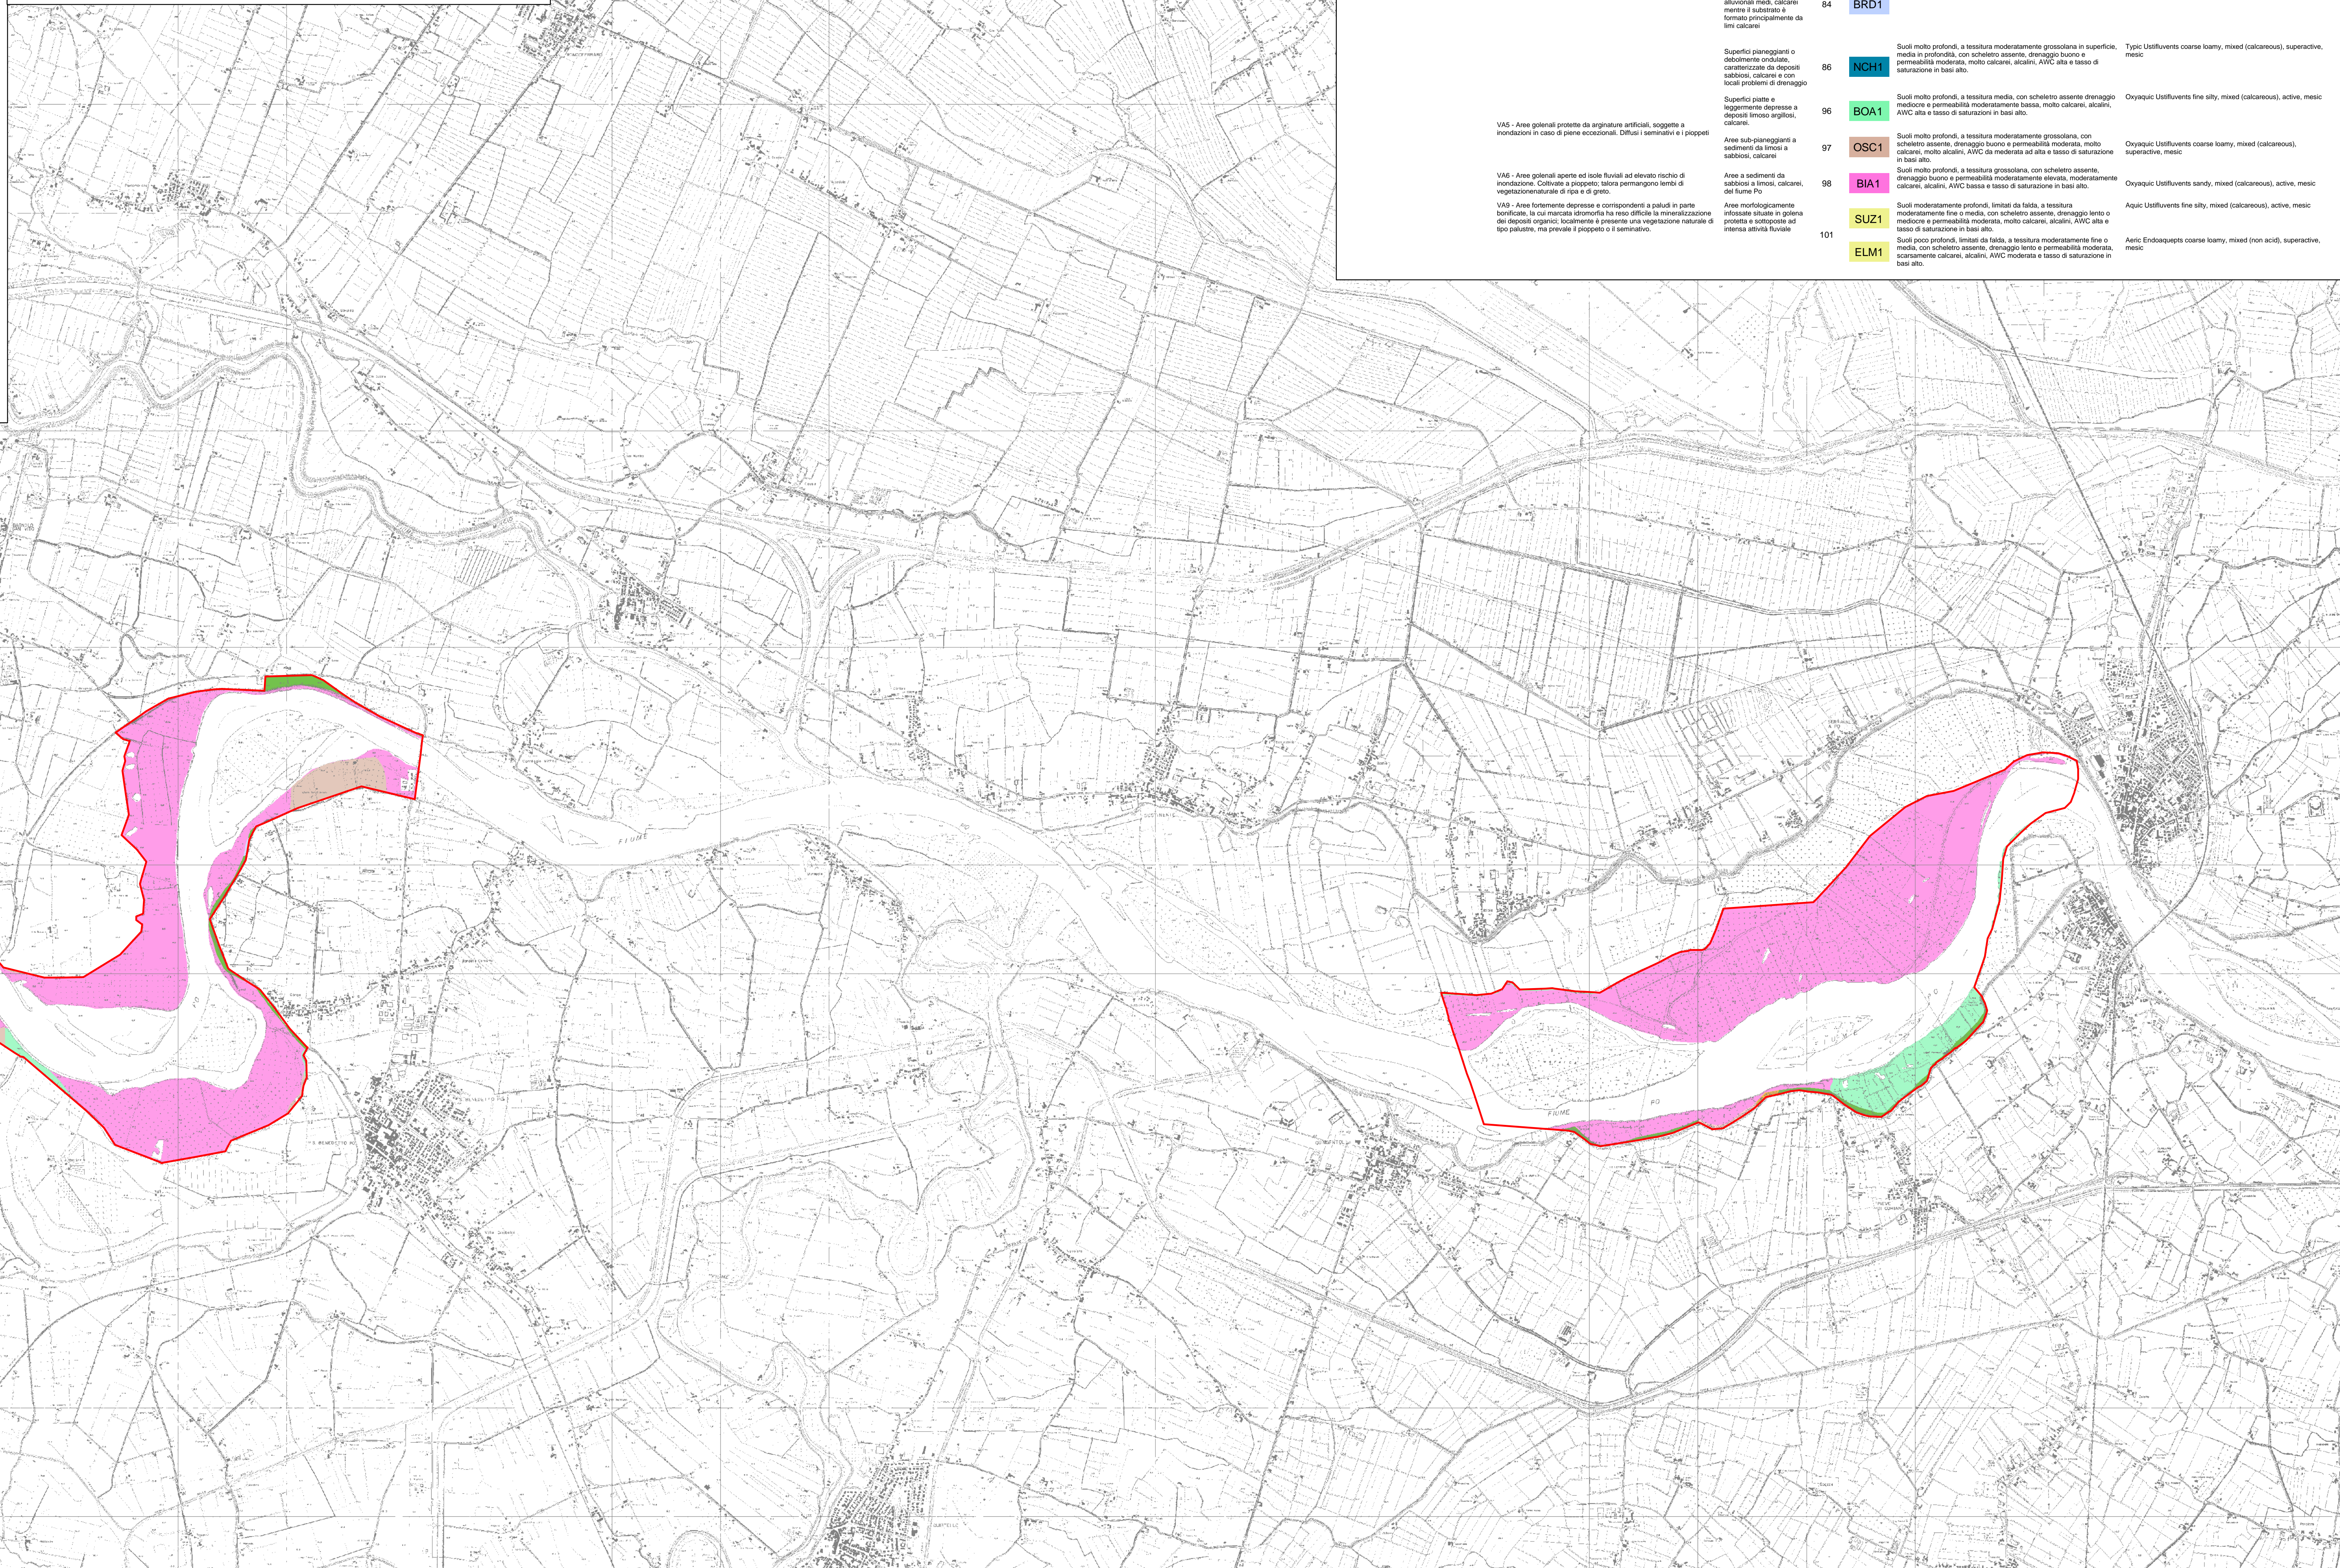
alluvionali medi, calcarei mentre il substrato è formato principalmente da limi calcarei

84 BRD1

Superfici pianeggianti o debolmente ondulate, caratterizzate da depositi sabbiosi, calcarei e con locali problemi di drenaggio

86 NCH1

Suoli molto profondi, a tessitura moderatamente grossolana in superficie, media in profondità, con scheletro assente, drenaggio buono e permeabilità moderata, molto calcarei, alcalini, AWC alta e tasso di saturazione in basi alto.

Typic Ustifluvents coarse loamy, mixed (calcareous), superactive, mesic

Superfici piatte e leggermente depresse a depositi limoso argillosi, calcarei.

96 BOA1

Suoli molto profondi, a tessitura media, con scheletro assente drenaggio mediocre e permeabilità moderatamente bassa, molto calcarei, alcalini, AWC alta e tasso di saturazioni in basi alto.

Oxyaquic Ustifluvents fine silty, mixed (calcareous), active, mesic

VA5 - Aree golenali protette da arginature artificiali, soggette a inondazioni in caso di piene eccezionali. Diffusi i seminativi e i pioppeti

Aree sub-pianeggianti a sedimenti da limosi a sabbiosi, calcarei

97 OSC1

Suoli molto profondi, a tessitura moderatamente grossolana, con scheletro assente, drenaggio buono e permeabilità moderata, molto calcarei, molto alcalini, AWC da moderata ad alta e tasso di saturazione in basi alto.

Oxyaquic Ustifluvents coarse loamy, mixed (calcareous), superactive, mesic

VA6 - Aree golenali aperte ed isole fluviali ad elevato rischio di inondazione. Coltivate a pioppeto; talora permangono lembi di vegetazionenaturale di ripa e di greto.

Aree a sedimenti da sabbiosi a limosi, calcarei, del fiume Po

98 BIA1

Suoli molto profondi, a tessitura grossolana, con scheletro assente, drenaggio buono e permeabilità moderatamente elevata, moderatamente calcarei, alcalini, AWC bassa e tasso di saturazione in basi alto.

Oxyaquic Ustifluvents sandy, mixed (calcareous), active, mesic

VA9 - Aree fortemente depresse e corrispondenti a paludi in parte bonificate, la cui marcata idromorfia ha reso difficile la mineralizzazione dei depositi organici; localmente è presente una vegetazione naturale di tipo palustre, ma prevale il pioppeto o il seminativo.

Aree morfologicamente infossate situate in golena protetta e sottoposte ad intensa attività fluviale

101 SUZ1

Suoli moderatamente profondi, limitati dalla falda, a tessitura moderatamente fine o media, con scheletro assente, drenaggio lento o mediocre e permeabilità moderata, molto calcarei, alcalini, AWC alta e tasso di saturazione in basi alto.

Aquic Ustifluvents fine silty, mixed (calcareous), active, mesic

ELM1

Suoli poco profondi, limitati da falda, a tessitura moderatamente fine o media, con scheletro assente, drenaggio lento e permeabilità moderata, scarsamente calcarei, alcalini, AWC moderata e tasso di saturazione in basi alto.

Aeric Endoaquepts coarse loamy, mixed (non acid), superactive, mesic

FIUME

FIUME PO